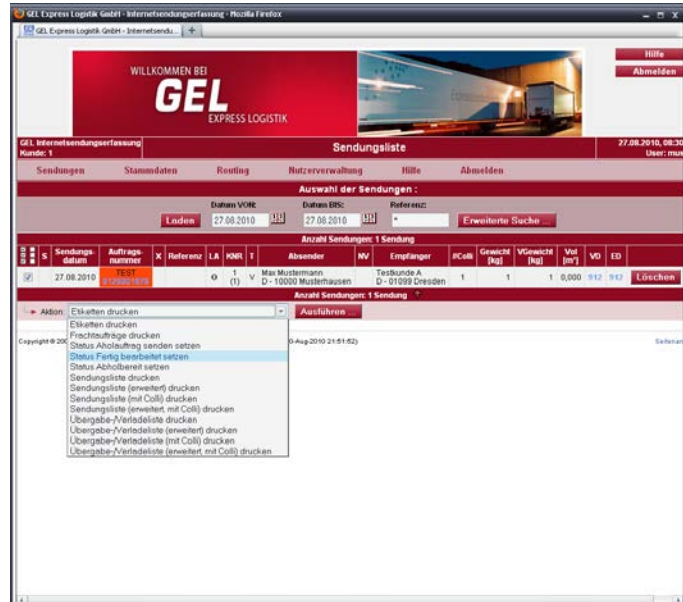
GEL Express Logistik GmbH - Internetsendungserfassung - Mozilla Firefox

GEL Express Logistik GmbH - Internetsendu... +

Hilfe
Abmelden

WILLKOMMEN BEI
GEL
EXPRESS LOGISTIK

GEL Internetsendungserfassung
Kunde: 1

Sendungsliste

27.08.2010, 08:30
User: mus

Sendungen | Stammdaten | Routing | Nutzerverwaltung | Hilfe | Abmelden

Auswahl der Sendungen :

Datum VON: 27.08.2010
Datum BIS: 27.08.2010
Referenz: *
Laden
Erweiterte Suche ...

Anzahl Sendungen: 1 Sendung

| | S | Sendungs-datum | Auftrags-nummer | X | Referenz | LA | KNR | T | Absender | NV | Empfänger | #Colli | Gewicht [kg] | VGewicht [kg] | Vol [m³] | VD | ED | |
|---|---|---|---|---|---|---|---|---|---|---|---|---|---|---|---|---|---|---|
| ☑ | | 27.08.2010 | TEST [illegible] | | | 0 | 1 (1) | V | Max Mustermann D - 10000 Musterhausen | | Testkunde A D - 01099 Dresden | 1 | 1 | | 1 0,000 | 912 | 912 | Löschen |

Anzahl Sendungen: 1 Sendung

Aktion: Etiketten drucken
Ausführen ...

Etiketten drucken
Frachtaufträge drucken
Status Aholauftrag senden setzen
Status Fertig bearbeitet setzen
Status Abholbereit setzen
Sendungsliste drucken
Sendungsliste (erweitert) drucken
Sendungsliste (mit Colli) drucken
Sendungsliste (erweitert, mit Colli) drucken
Übergabe-/Verladeliste drucken
Übergabe-/Verladeliste (erweitert) drucken
Übergabe-/Verladeliste (mit Colli) drucken
Übergabe-/Verladeliste (erweitert, mit Colli) drucken

Copyright © 20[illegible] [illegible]-Aug-2010 21:51:52)

Seitenan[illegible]